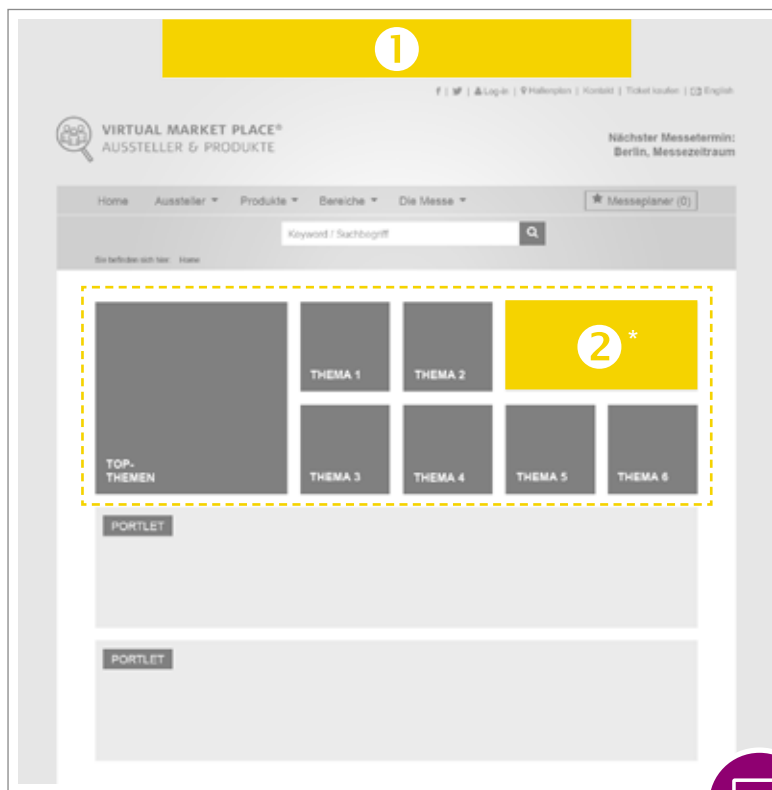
1

f | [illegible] | Log-in | Hallenplan | Kontakt | Ticket kaufen | English

VIRTUAL MARKET PLACE®
AUSSTELLER & PRODUKTE

Nächster Messetermin:
Berlin, Messezeitraum

Home Aussteller Produkte Bereiche Die Messe

Messeplaner (0)

Keyword / Suchbegriff

Sie befinden sich hier: Home

2 *

TOP-THEMEN

THEMA 1

THEMA 2

THEMA 3

THEMA 4

THEMA 5

THEMA 6

PORTLET

PORTLET